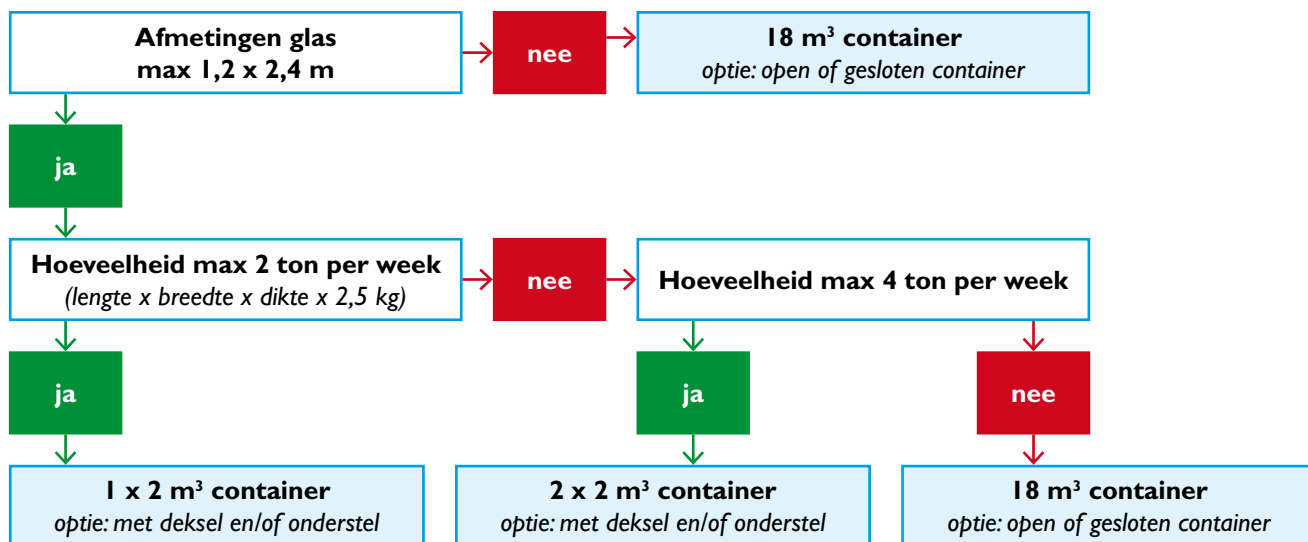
Afmetingen glas
max 1,2 x 2,4 m

nee

18 m$^3$ container
optie: open of gesloten container

ja

Hoeveelheid max 2 ton per week
(lengte x breedte x dikte x 2,5 kg)

nee

Hoeveelheid max 4 ton per week

ja

ja

nee

1 x 2 m$^3$ container
optie: met deksel en/of onderstel

2 x 2 m$^3$ container
optie: met deksel en/of onderstel

18 m$^3$ container
optie: open of gesloten container